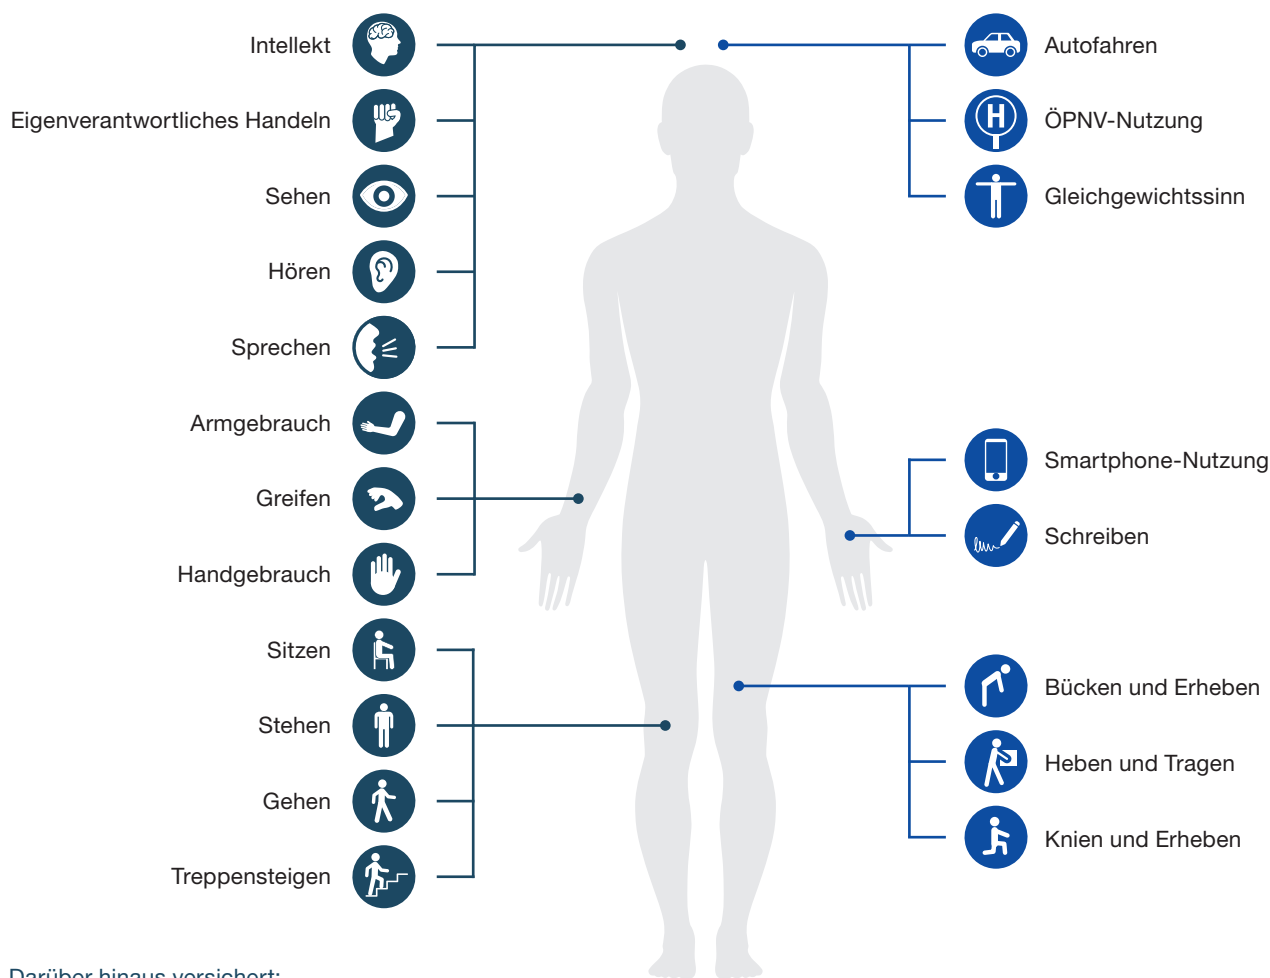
Intellekt
Eigenverantwortliches Handeln
Sehen
Hören
Sprechen
Armgebrauch
Greifen
Handgebrauch
Sitzen
Stehen
Gehen
Treppensteigen

Autofahren
ÖPNV-Nutzung
Gleichgewichtssinn
Smartphone-Nutzung
Schreiben
Bücken und Erheben
Heben und Tragen
Knien und Erheben

Darüber hinaus versichert: